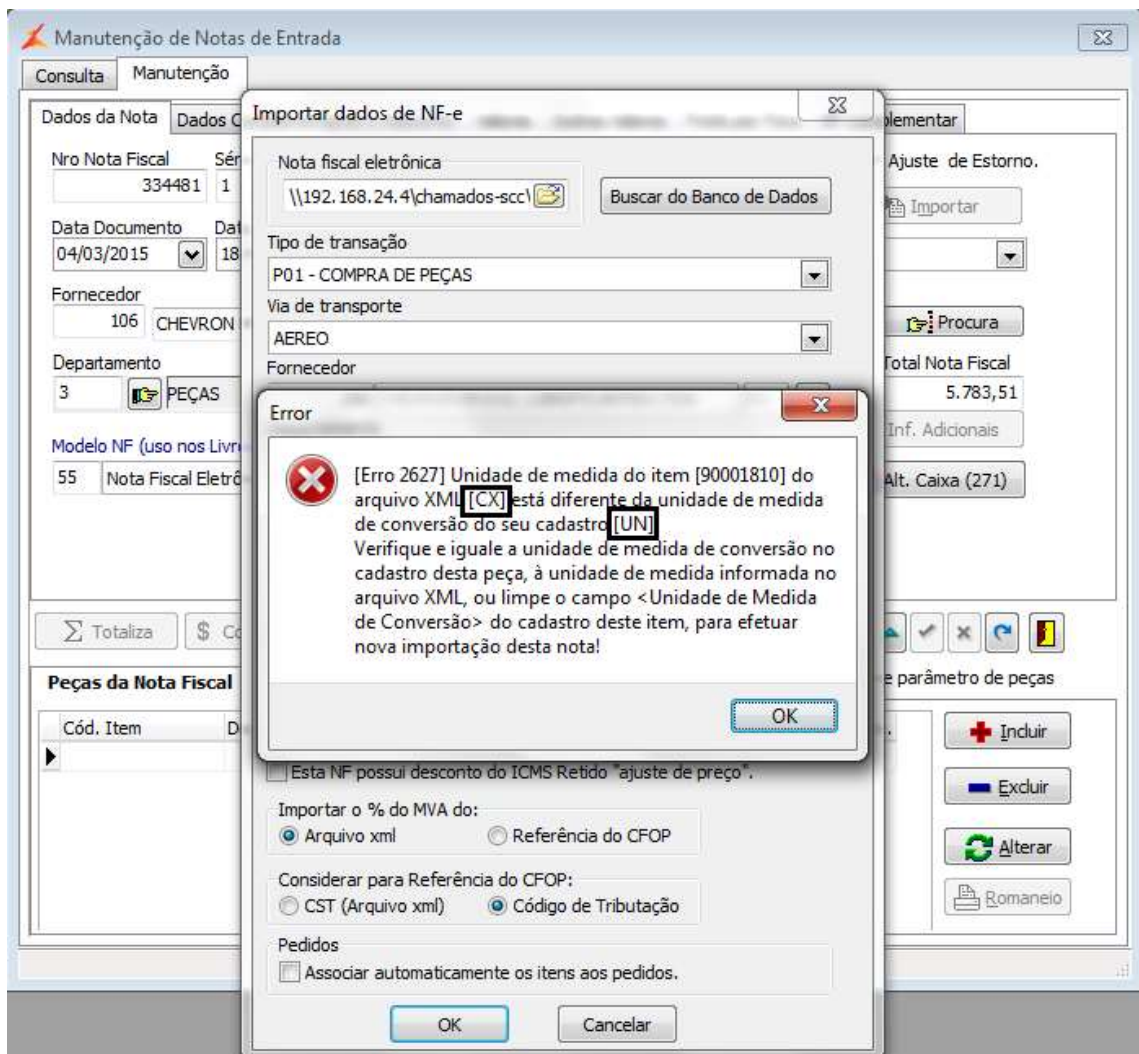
Manutenção de Notas de Entrada

Consulta | Manutenção

Dados da Nota | Dados C

Nro Nota Fiscal
334481
Sér
1

Data Documento
04/03/2015
Dat
18

Fornecedor
106
CHEVRON

Departamento
3
PEÇAS

Modelo NF (uso nos Livr
55
Nota Fiscal Eletrô

Totaliza

Peças da Nota Fiscal

Cód. Item
D

lementar

Ajuste de Estorno.

Importar

Procura

Total Nota Fiscal
5.783,51

Inf. Adicionais

Alt. Caixa (271)

e parâmetro de peças

Incluir

Excluir

Alterar

Romaneio

Importar dados de NF-e

Nota fiscal eletrônica
\\192.168.24.4\chamados-scc\

Buscar do Banco de Dados

Tipo de transação
P01 - COMPRA DE PEÇAS

Via de transporte
AEREO

Fornecedor

Esta NF possui desconto do ICMS Retido "ajuste de preço".

Importar o % do MVA do:
Arquivo xml
Referência do CFOP

Considerar para Referência do CFOP:
CST (Arquivo xml)
Código de Tributação

Pedidos
Associar automaticamente os itens aos pedidos.

OK
Cancelar

Error

[Erro 2627] Unidade de medida do item [90001810] do arquivo XML [CX] está diferente da unidade de medida de conversão do seu cadastro [UN]
Verifique e iguale a unidade de medida de conversão no cadastro desta peça, à unidade de medida informada no arquivo XML, ou limpe o campo <Unidade de Medida de Conversão> do cadastro deste item, para efetuar nova importação desta nota!

OK